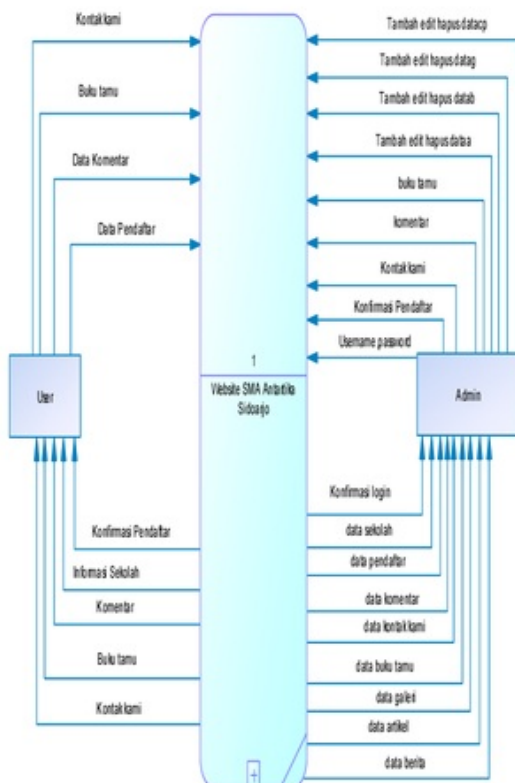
Kontak kami

Buku tamu

Data Komentar

Data Pendaftar

Tambah edit hapus datacp

Tambah edit hapus datag

Tambah edit hapus datab

Tambah edit hapus databa

buku tamu

komentar

Kontak kami

Konfirmasi Pendaftar

Username password

1

Website SMA Antartika Sidoarjo

User

Admin

Konfirmasi login

data sekolah

data pendaftar

data komentar

data kontak kami

data buku tamu

data galeri

data artikel

data berita

Konfirmasi Pendaftar

Infomasi Sekolah

Komentar

Buku tamu

Kontak kami